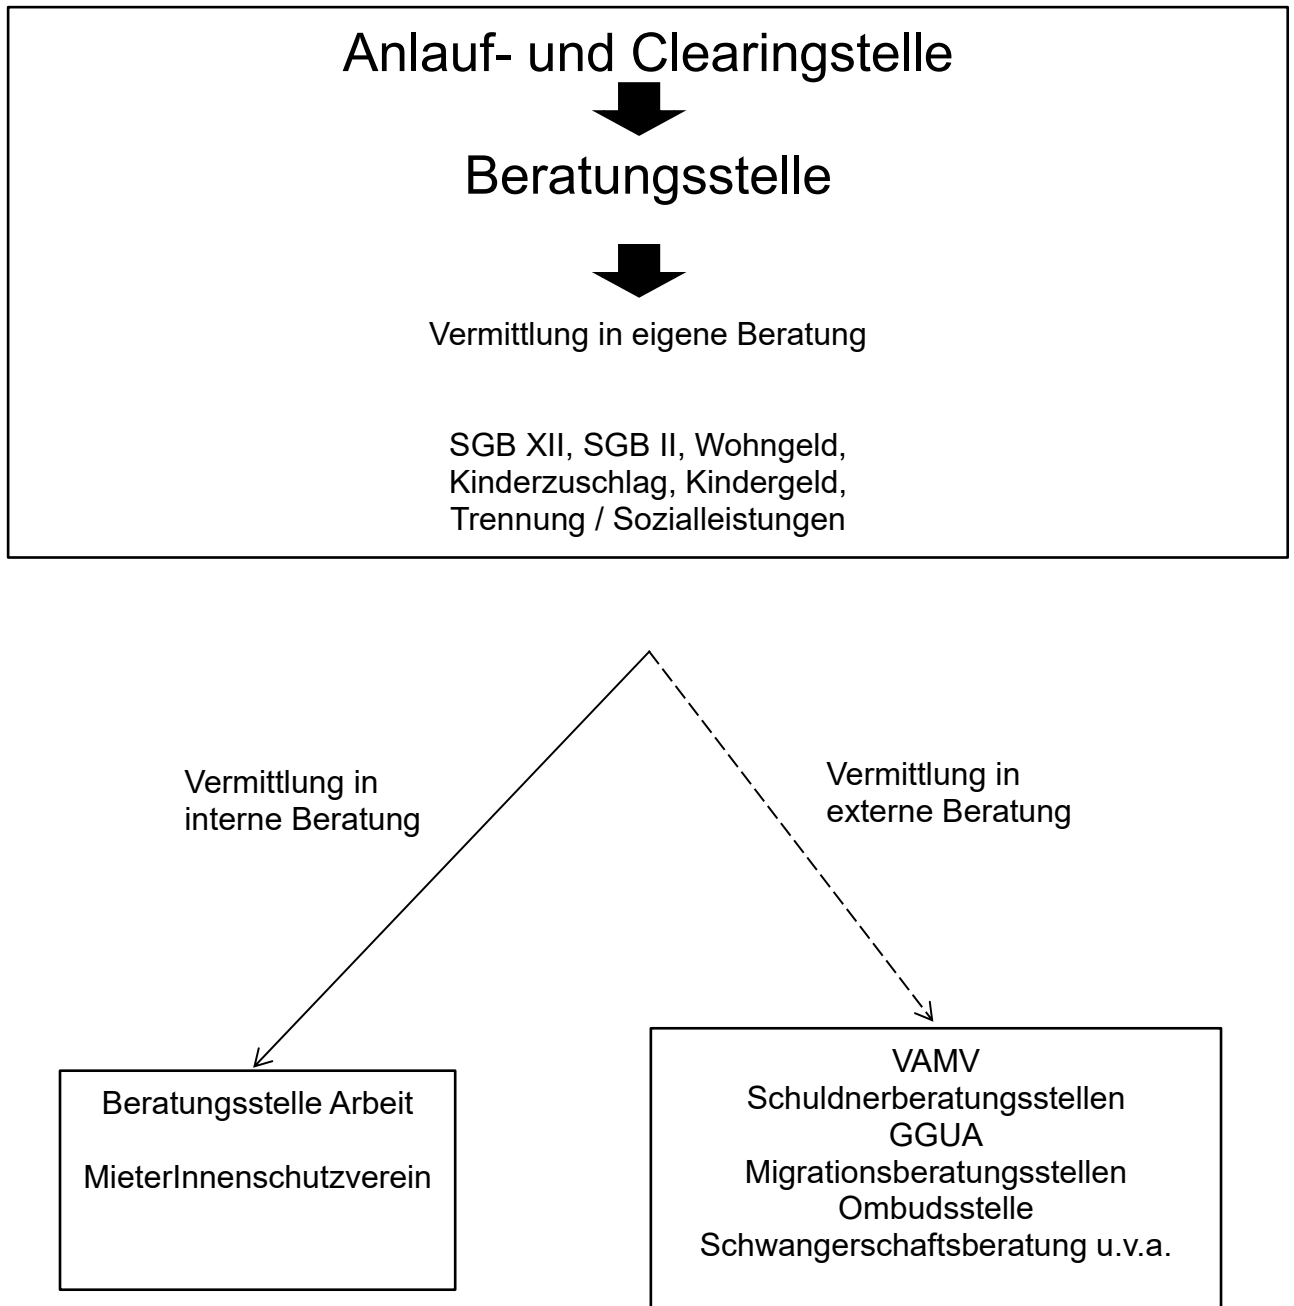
Anlauf- und Clearingstelle

Beratungsstelle

Vermittlung in eigene Beratung

SGB XII, SGB II, Wohngeld, Kinderzuschlag, Kindergeld, Trennung / Sozialleistungen

Vermittlung in interne Beratung

Vermittlung in externe Beratung

Beratungsstelle Arbeit

MieterInnenschutzverein

VAMV
Schuldnerberatungsstellen
GGUA
Migrationsberatungsstellen
Ombudsstelle
Schwangerschaftsberatung u.v.a.